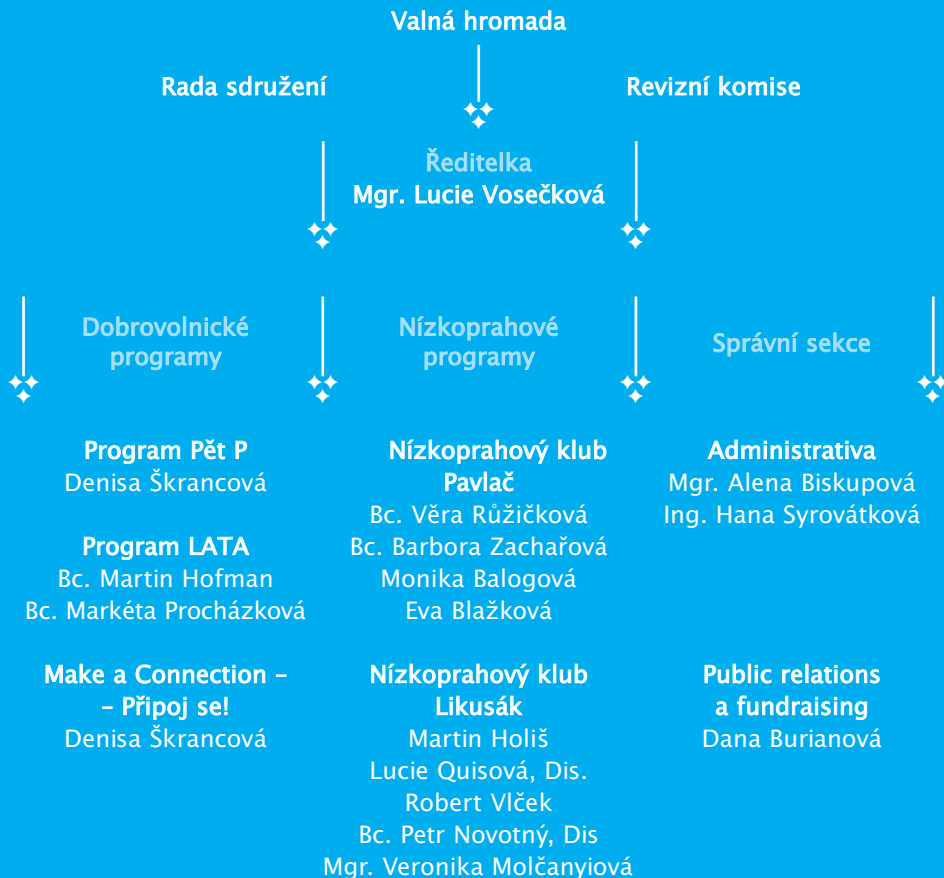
Valná hromada

Rada sdružení

Revizní komise

Ředitelka
Mgr. Lucie Vosečková

Dobrovolnické programy

Nízkoprahové programy

Správní sekce

Program Pět P
Denisa Škrancová

Program LATA
Bc. Martin Hofman
Bc. Markéta Procházková

Make a Connection – – Připoj se!
Denisa Škrancová

Nízkoprahový klub Pavlač
Bc. Věra Růžičková
Bc. Barbora Zachařová
Monika Balogová
Eva Blažková

Nízkoprahový klub Likusák
Martin Holiš
Lucie Quisová, Dis.
Robert Vlček
Bc. Petr Novotný, Dis
Mgr. Veronika Molčanyiová

Administrativa
Mgr. Alena Biskupová
Ing. Hana Syrovátková

Public relations a fundraising
Dana Burianová